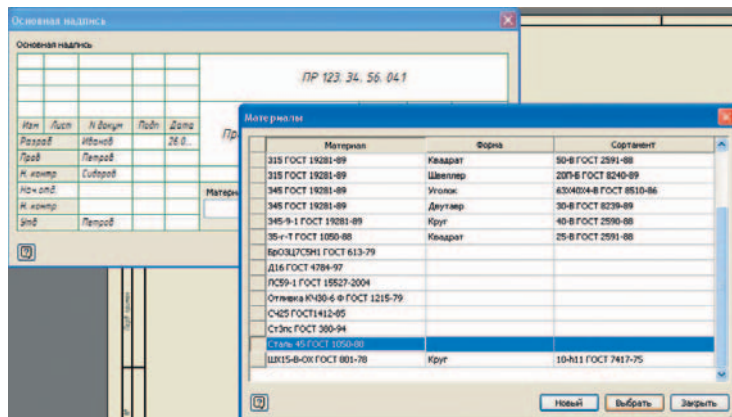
Основная надпись

Основная надпись

ПР 123. 34. 56. 041

| Изм | Лист | N докум | Подп | Дата |
|---|---|---|---|---|
| Разраб | Иванов | | | 26.0 |
| Пров | Петров | | | |
| Н. контр | Сидоров | | | |
| Нач.отд. | | | | |
| Н. контр | | | | |
| Утв | Петров | | | |

Пр

Матери

Материалы

| Материал | Форма | Сортамент |
|---|---|---|
| 315 ГОСТ 19281-89 | Квадрат | 50-В ГОСТ 2591-88 |
| 315 ГОСТ 19281-89 | Швеллер | 20П-Б ГОСТ 8240-89 |
| 345 ГОСТ 19281-89 | Уголок | 63Х40Х4-В ГОСТ 8510-86 |
| 345 ГОСТ 19281-89 | Двутавр | 30-Б ГОСТ 8239-89 |
| 345-9-1 ГОСТ 19281-89 | Круг | 40-В ГОСТ 2590-88 |
| 35-г-Т ГОСТ 1050-88 | Квадрат | 25-В ГОСТ 2591-88 |
| БрО3Ц7С5Н1 ГОСТ 613-79 | | |
| Д16 ГОСТ 4784-97 | | |
| ЛС59-1 ГОСТ 15527-2004 | | |
| Отливка КЧ30-6 Ф ГОСТ 1215-79 | | |
| СЧ25 ГОСТ1412-85 | | |
| Ст3пс ГОСТ 380-94 | | |
| Сталь 45 ГОСТ 1050-88 | | |
| ШХ15-В-ОХ ГОСТ 801-78 | Круг | 10-h11 ГОСТ 7417-75 |

Новый Выбрать Закрыть